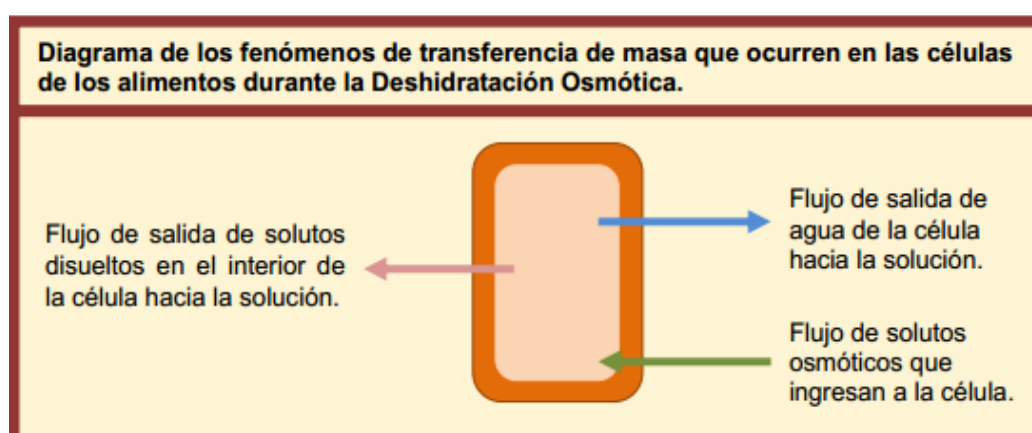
Diagrama de los fenómenos de transferencia de masa que ocurren en las células de los alimentos durante la Deshidratación Osmótica.

Flujo de salida de solutos disueltos en el interior de la célula hacia la solución.

Flujo de salida de agua de la célula hacia la solución.

Flujo de solutos osmóticos que ingresan a la célula.